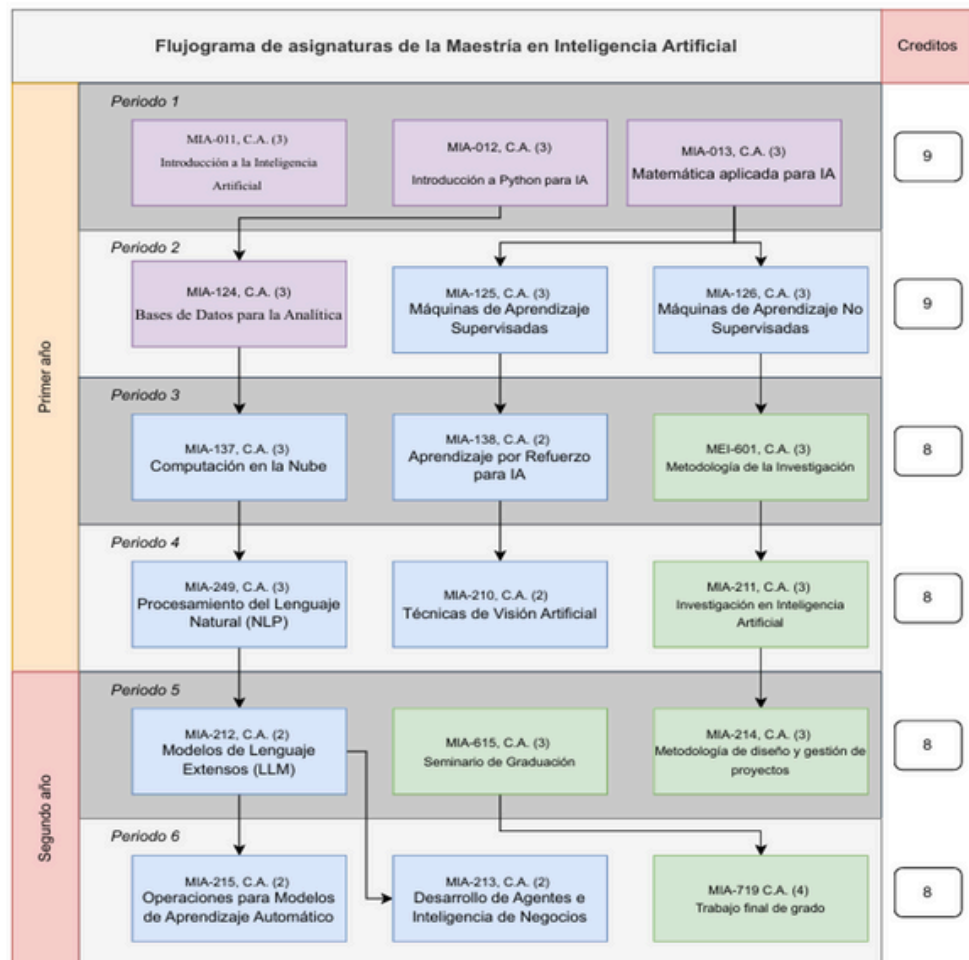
Flujograma de asignaturas de la Maestría en Inteligencia Artificial

Creditos

Primer año

Periodo 1

MIA-011, C.A. (3)
Introducción a la Inteligencia Artificial

MIA-012, C.A. (3)
Introducción a Python para IA

MIA-013, C.A. (3)
Matemática aplicada para IA

9

Periodo 2

MIA-124, C.A. (3)
Bases de Datos para la Analítica

MIA-125, C.A. (3)
Máquinas de Aprendizaje Supervisadas

MIA-126, C.A. (3)
Máquinas de Aprendizaje No Supervisadas

9

Periodo 3

MIA-137, C.A. (3)
Computación en la Nube

MIA-138, C.A. (2)
Aprendizaje por Refuerzo para IA

MEI-601, C.A. (3)
Metodología de la Investigación

8

Periodo 4

MIA-249, C.A. (3)
Procesamiento del Lenguaje Natural (NLP)

MIA-210, C.A. (2)
Técnicas de Visión Artificial

MIA-211, C.A. (3)
Investigación en Inteligencia Artificial

8

Segundo año

Periodo 5

MIA-212, C.A. (2)
Modelos de Lenguaje Extensos (LLM)

MIA-615, C.A. (3)
Seminario de Graduación

MIA-214, C.A. (3)
Metodología de diseño y gestión de proyectos

8

Periodo 6

MIA-215, C.A. (2)
Operaciones para Modelos de Aprendizaje Automático

MIA-213, C.A. (2)
Desarrollo de Agentes e Inteligencia de Negocios

MIA-719 C.A. (4)
Trabajo final de grado

8